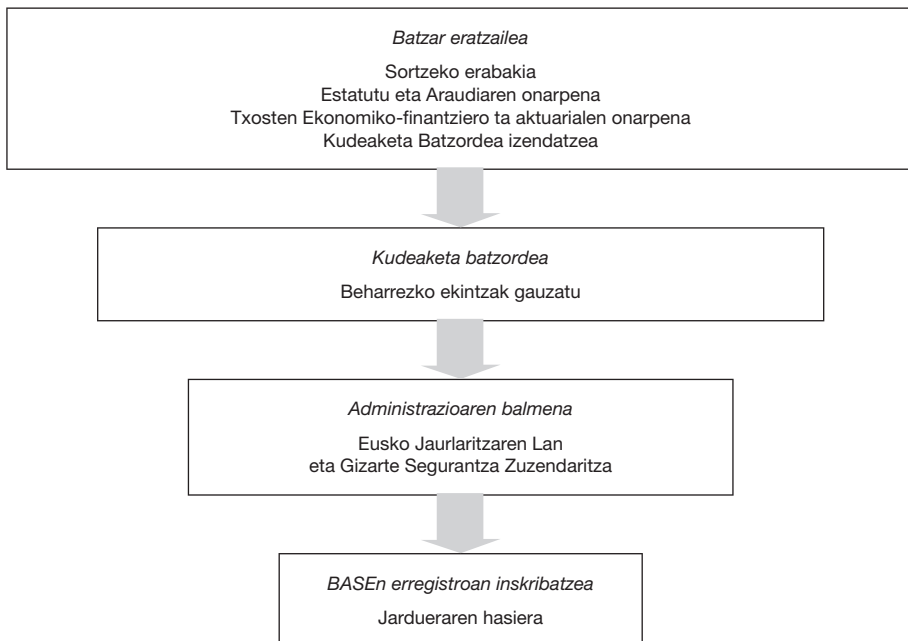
Batzar eratzailea

Sortzeko erabakia
Estatutu eta Araudiaren onarpena
Txosten Ekonomiko-finantziero ta aktuarialen onarpena
Kudeaketa Batzordea izendatzea

Kudeaketa batzordea

Beharrezko ekintzak gauzatu

Administrazioaren balmena

Eusko Jaurlaritzaren Lan eta Gizarte Segurantza Zuzendaritza

BASEn erregistroan inskribatzea

Jardueraren hasiera